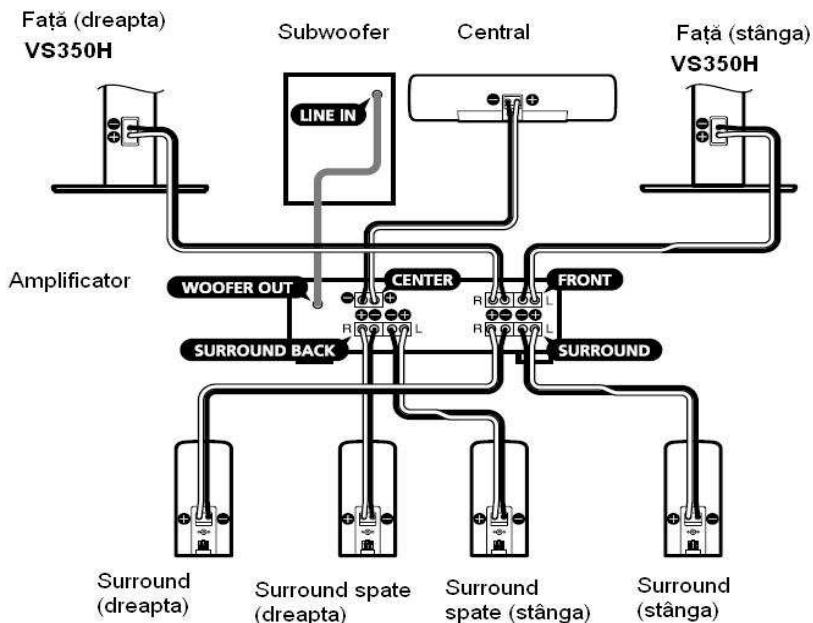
Față (dreapta)
VS350H

Subwoofer

Central

Față (stânga)
VS350H

LINE IN

Amplificator

WOOFER OUT

CENTER

FRONT

R L

R L

R L

SURROUND BACK

SURROUND

Surround (dreapta)

Surround spate (dreapta)

Surround spate (stânga)

Surround (stânga)